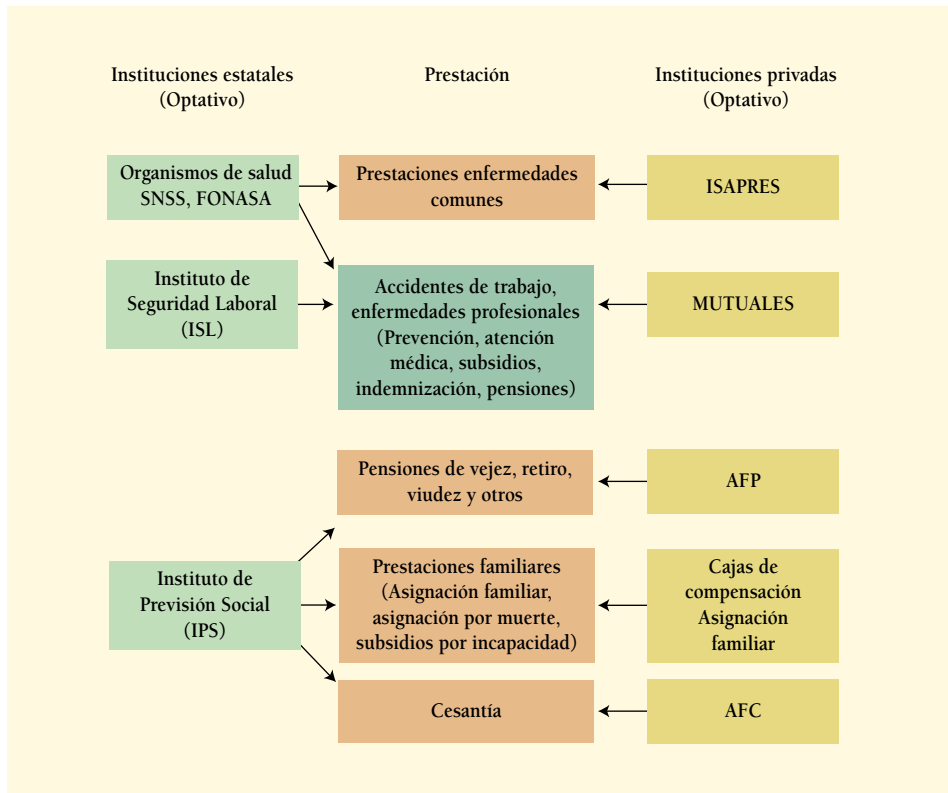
Instituciones estatales (Optativo)

Prestación

Instituciones privadas (Optativo)

Organismos de salud SNSS, FONASA

Prestaciones enfermedades comunes

ISAPRES

Instituto de Seguridad Laboral (ISL)

Accidentes de trabajo, enfermedades profesionales (Prevención, atención médica, subsidios, indemnización, pensiones)

MUTUALES

Pensiones de vejez, retiro, viudez y otros

AFP

Instituto de Previsión Social (IPS)

Prestaciones familiares (Asignación familiar, asignación por muerte, subsidios por incapacidad)

Cajas de compensación Asignación familiar

Cesantía

AFC